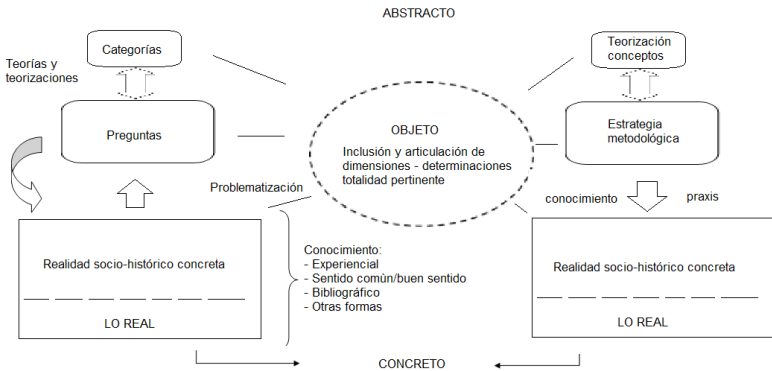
ABSTRACTO

Teorías y teorizaciones

Categorías

Preguntas

Teorización conceptos

Estrategia metodológica

OBJETO

Inclusión y articulación de dimensiones - determinaciones totalidad pertinente

Problematización

conocimiento

praxis

Realidad socio-histórico concreta

LO REAL

Conocimiento:
- Experiencial
- Sentido común/buen sentido
- Bibliográfico
- Otras formas

Realidad socio-histórico concreta

LO REAL

CONCRETO